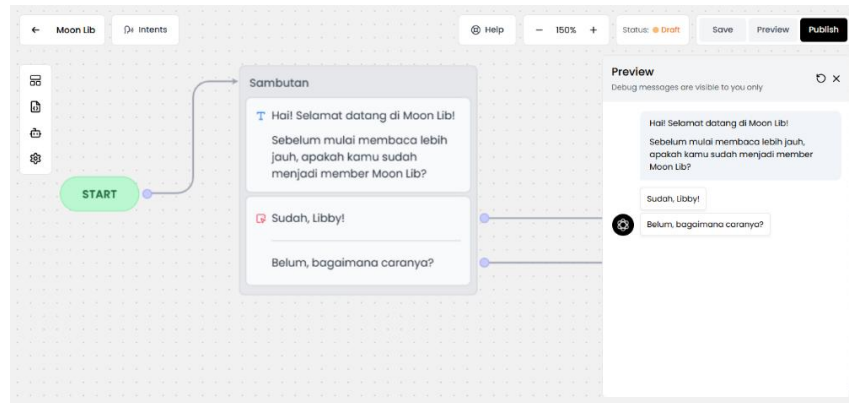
← Moon Lib

Intents

Help

− 150% +

Status: Draft

Save

Preview

Publish

START

Sambutan

Hai! Selamat datang di Moon Lib!

Sebelum mulai membaca lebih jauh, apakah kamu sudah menjadi member Moon Lib?

Sudah, Libby!

Belum, bagaimana caranya?

Preview

Debug messages are visible to you only

Hai! Selamat datang di Moon Lib!

Sebelum mulai membaca lebih jauh, apakah kamu sudah menjadi member Moon Lib?

Sudah, Libby!

Belum, bagaimana caranya?